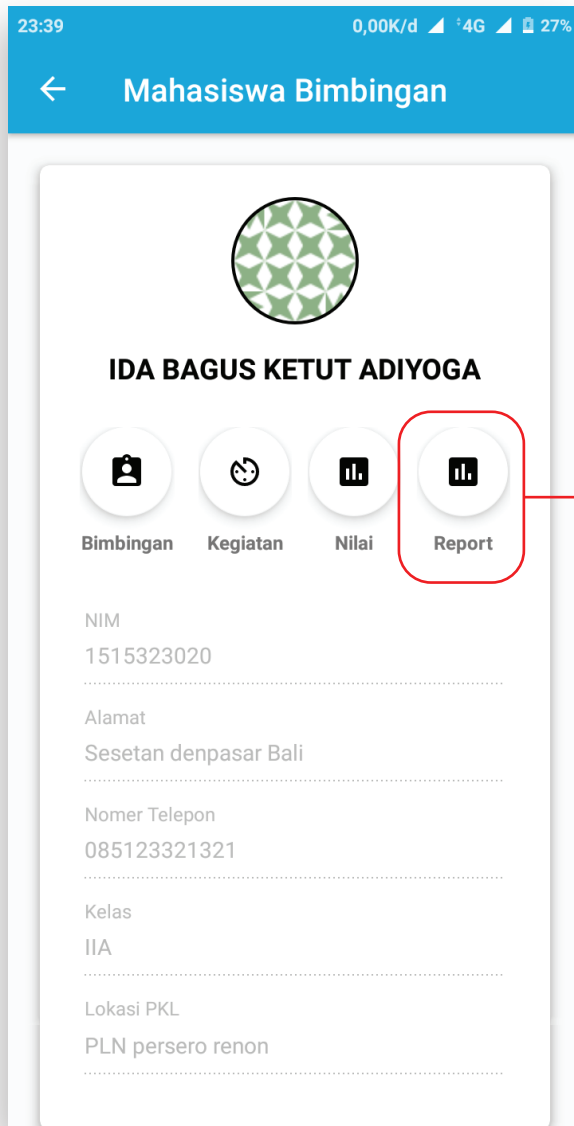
23:39 0,00K/d 4G 27%

Mahasiswa Bimbingan

IDA BAGUS KETUT ADIYOGA

Bimbingan Kegiatan Nilai Report

NIM
1515323020

Alamat
Sesetan denpasar Bali

Nomer Telepon
085123321321

Kelas
IIA

Lokasi PKL
PLN persero renon